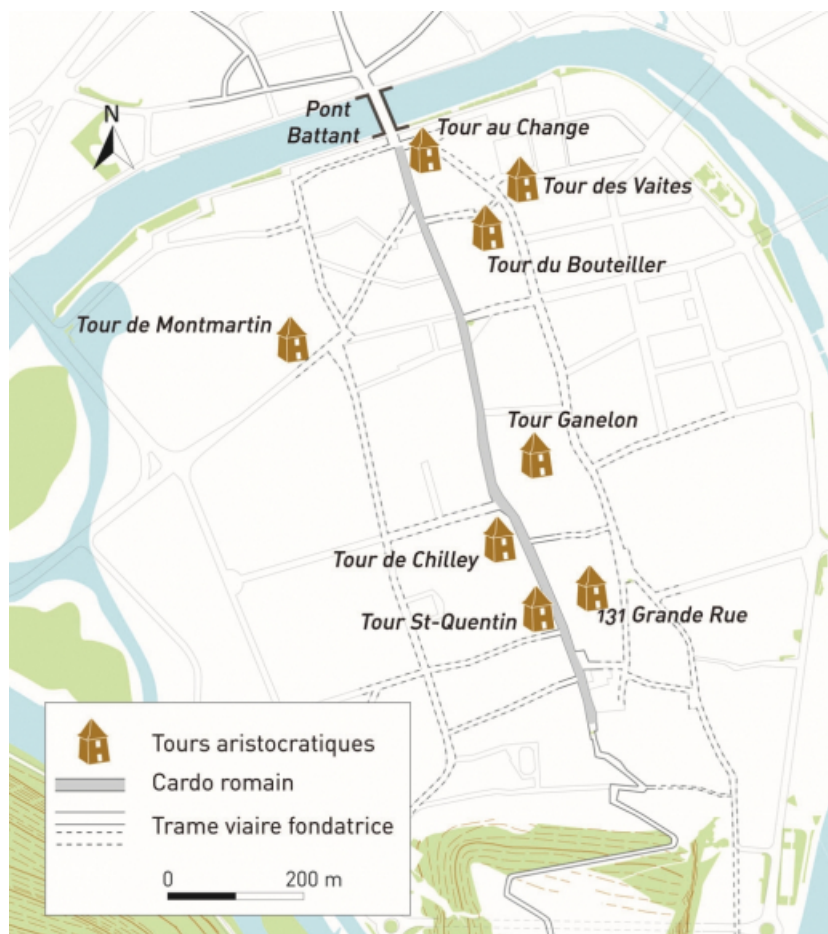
N

Pont Battant

Tour au Change

Tour des Vaites

Tour du Bouteiller

Tour de Montmartin

Tour Ganelon

Tour de Chilley

Tour St-Quentin

131 Grande Rue

Tours aristocratiques

Cardo romain

Trame viaire fondatrice

0 200 m